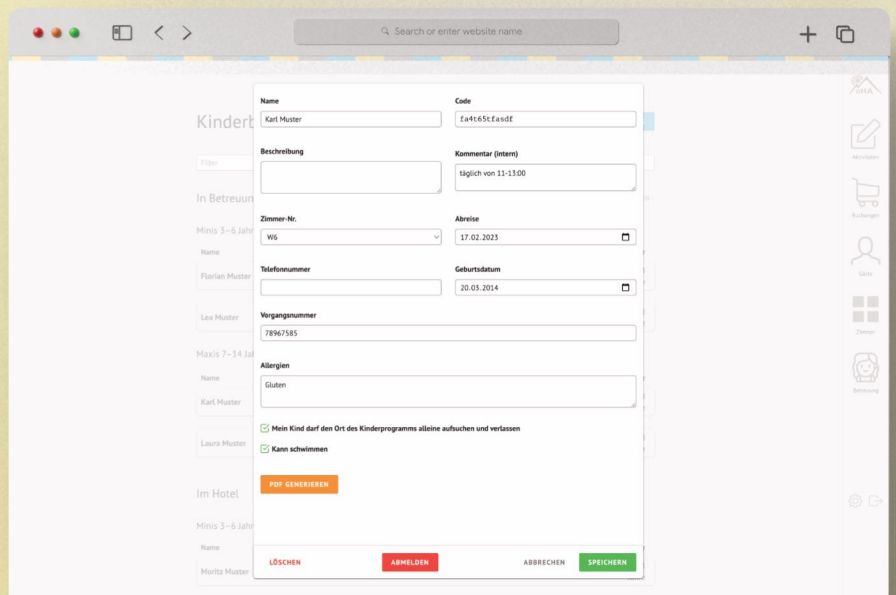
Search or enter website name

Kinderb

Filter

In Betreuun

Minis 3–6 Jahr

Name

Florian Muster

Lea Muster

Maxis 7–14 Jah

Name

Karl Muster

Laura Muster

Im Hotel

Minis 3–6 Jahr

Name

Moritz Muster

Name
Karl Muster

Code
fa4t65tfasdf

Beschreibung

Kommentar (intern)
täglich von 11-13:00

Zimmer-Nr.
W6

Abreise
17.02.2023

Telefonnummer

Geburtsdatum
20.03.2014

Vorgangsnummer
78967585

Allergien
Gluten

Mein Kind darf den Ort des Kinderprogramms alleine aufsuchen und verlassen

Kann schwimmen

PDF GENERIEREN

LÖSCHEN

ABMELDEN

ABBRECHEN

SPEICHERN

Aktivitäten

Buchungen

Gäste

Zimmer

Betreuung